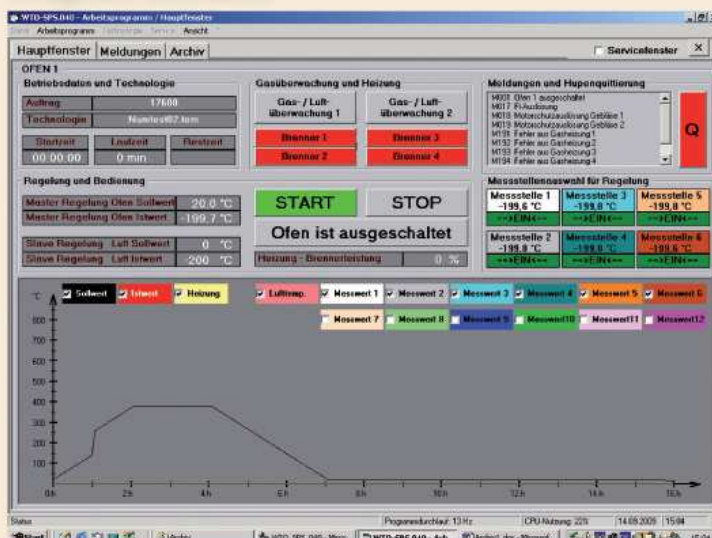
WTD-SPS.040 - Arbeitsprogramm / Hauptfenster
Datei Arbeitsprogramm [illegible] Service Ansicht

Hauptfenster | Meldungen | Archiv
Servicefenster X

OFEN 1

Betriebsdaten und Technologie
Auftrag 17600
Technologie Nunitest07.tem
Startzeit Laufzeit Restzeit
00:00:00 0 min

Gasüberwachung und Heizung
Gas- / Luftüberwachung 1
Gas- / Luftüberwachung 2
Brenner 1
Brenner 3
Brenner 2
Brenner 4

Meldungen und Hupenquittierung
M008 Ofen 1 ausgeschaltet
M017 FI-Auslösung
M018 Motorschutzauslösung Gebläse 1
M019 Motorschutzauslösung Gebläse 2
M191 Fehler aus Gasheizung 1
M192 Fehler aus Gasheizung 2
M193 Fehler aus Gasheizung 3
M194 Fehler aus Gasheizung 4
Q

Regelung und Bedienung
Master Regelung Ofen Sollwert 20.0 °C
Master Regelung Ofen Istwert -199.7 °C
Slave Regelung Luft Sollwert 0 °C
Slave Regelung Luft Istwert 200 °C

START
STOP
Ofen ist ausgeschaltet
Heizung - Brennerleistung 0 %

Messstellenauswahl für Regelung
Messstelle 1 -199,6 °C -->EIN<--
Messstelle 3 -199,8 °C -->EIN<--
Messstelle 5 -199,8 °C -->EIN<--
Messstelle 2 -199,8 °C -->EIN<--
Messstelle 4 -199,8 °C -->EIN<--
Messstelle 6 -199,6 °C -->EIN<--

°C Sollwert Istwert Heizung Lufttemp. Messwert 1 Messwert 2 Messwert 3 Messwert 4 Messwert 5 Messwert 6
Messwert 7 Messwert 8 Messwert 9 Messwert10 Messwert11 Messwert12

900
800
700
600
500
400
300
200
100

0h 2h 4h 6h 8h 10h 12h 14h 16h

Status Programmdurchlauf: 13 Hz CPU-Nutzung: 22% 14.09.2009 15:04
Start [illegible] WTD-SPS.040 - Arb... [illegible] 15:04